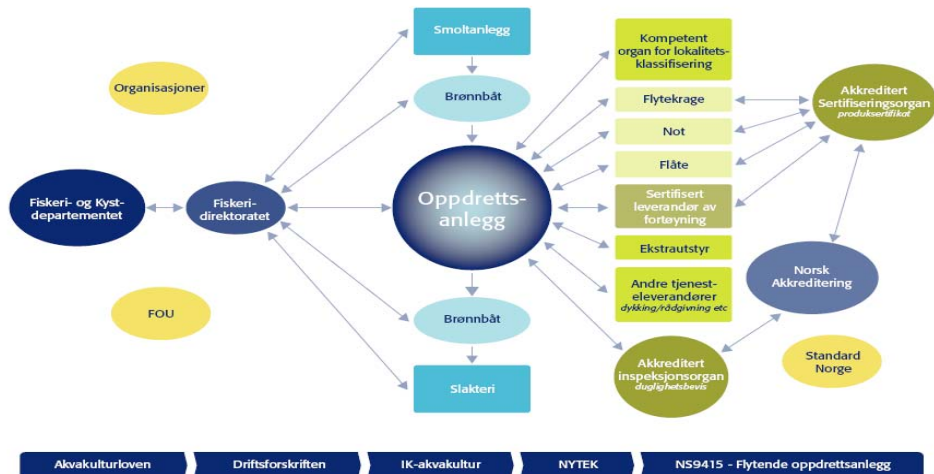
Organisasjoner

Fiskeri- og Kyst-departementet

Fiskeri-direktoratet

FOU

Smoltanlegg

Brønnbåt

Oppdretts-anlegg

Brønnbåt

Slakteri

Kompetent organ for lokalitets-klassifisering

Flytekrage

Not

Flåte

Sertifisert leverandør av fortøyning

Ekstrautstyr

Andre tjeneste-eleverandører
dykking/rådgivning etc

Akkreditert inspeksjonsorgan
duglighetsbevis

Akkreditert Sertifiseringsorgan
produktsertifikat

Norsk Akkreditering

Standard Norge

Akvakulturloven

Driftsforskriften

IK-akvakultur

NYTEK

NS9415 - Flytende oppdrettsanlegg